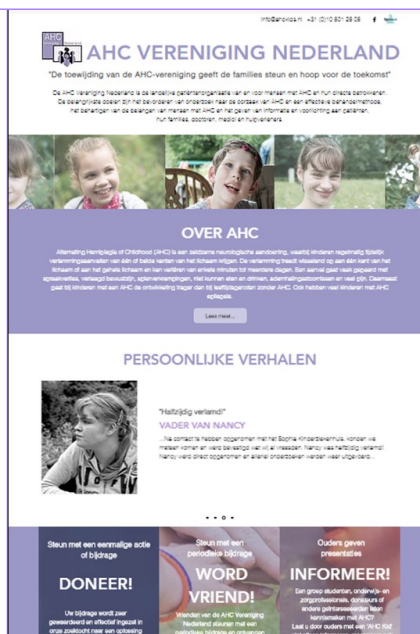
info@ahcvkids.nl +31 (0)10 601 28 08

AHC VERENIGING NEDERLAND

"De toewijding van de AHC-vereniging geeft de families steun en hoop voor de toekomst"

De AHC Vereniging Nederland is de landelijke patiëntenorganisatie van en voor mensen met AHC en hun directe betrokkenen. De belangrijkste doelen zijn het bevorderen van onderzoek naar de oorzaak van AHC en een effectieve behandelmethode, het behartigen van de belangen van mensen met AHC en het geven van informatie en voorlichting aan patiënten, hun families, doctoren, medici en hulpverleners.

OVER AHC

Alternating Hemiplegia of Childhood (AHC) is een zeldzame neurologische aandoening, waarbij kinderen regelmatig tijdelijk verlammingsaanvallen van één of beide kanten van het lichaam krijgen. De verlamming treedt wisselend op aan één kant van het lichaam of aan het gehele lichaam en kan variëren van enkele minuten tot meerdere dagen. Een aanval gaat vaak gepaard met epileptische, verlaagd bewustzijn, spierverkrampingen, niet kunnen slikken en ademen, ademhalingsproblemen en veel pijn. Daarnaast gaat bij kinderen met een AHC de ontwikkeling trager dan bij leeftijdsgenoten zonder AHC. Ook hebben veel kinderen met AHC epilepsie.

Lees meer...

PERSOONLIJKE VERHALEN

"Halfzijdig verlamd!"

VADER VAN NANCY

...Na contact te hebben opgenomen met het Sophia Kinderziekenhuis, konden we meteen komen en werd bekeken wat er al misgaan. Nancy was halfzijdig verlamd! Nancy werd direct opgenomen en allerlei onderzoeken werden veel uitgevoerd...

• • • •

Steun met een eenmalige actie of bijdrage

DONEER!

Uw bijdrage wordt zeer gewaardeerd en effectief ingezet in onze zoektocht naar een oplossing

Steun met een periodieke bijdrage

WORD VRIEND!

Vrienden van de AHC Vereniging Nederland steunen met een periodieke bijdrage en ontvangen

Ouders geven presentaties

INFORMEER!

Een groep studenten, onderwijs- en zorgprofessionals, donateurs of andere geïnteresseerden laten kennismaken met AHC? Laat u door ouders met een 'AHC Kid'